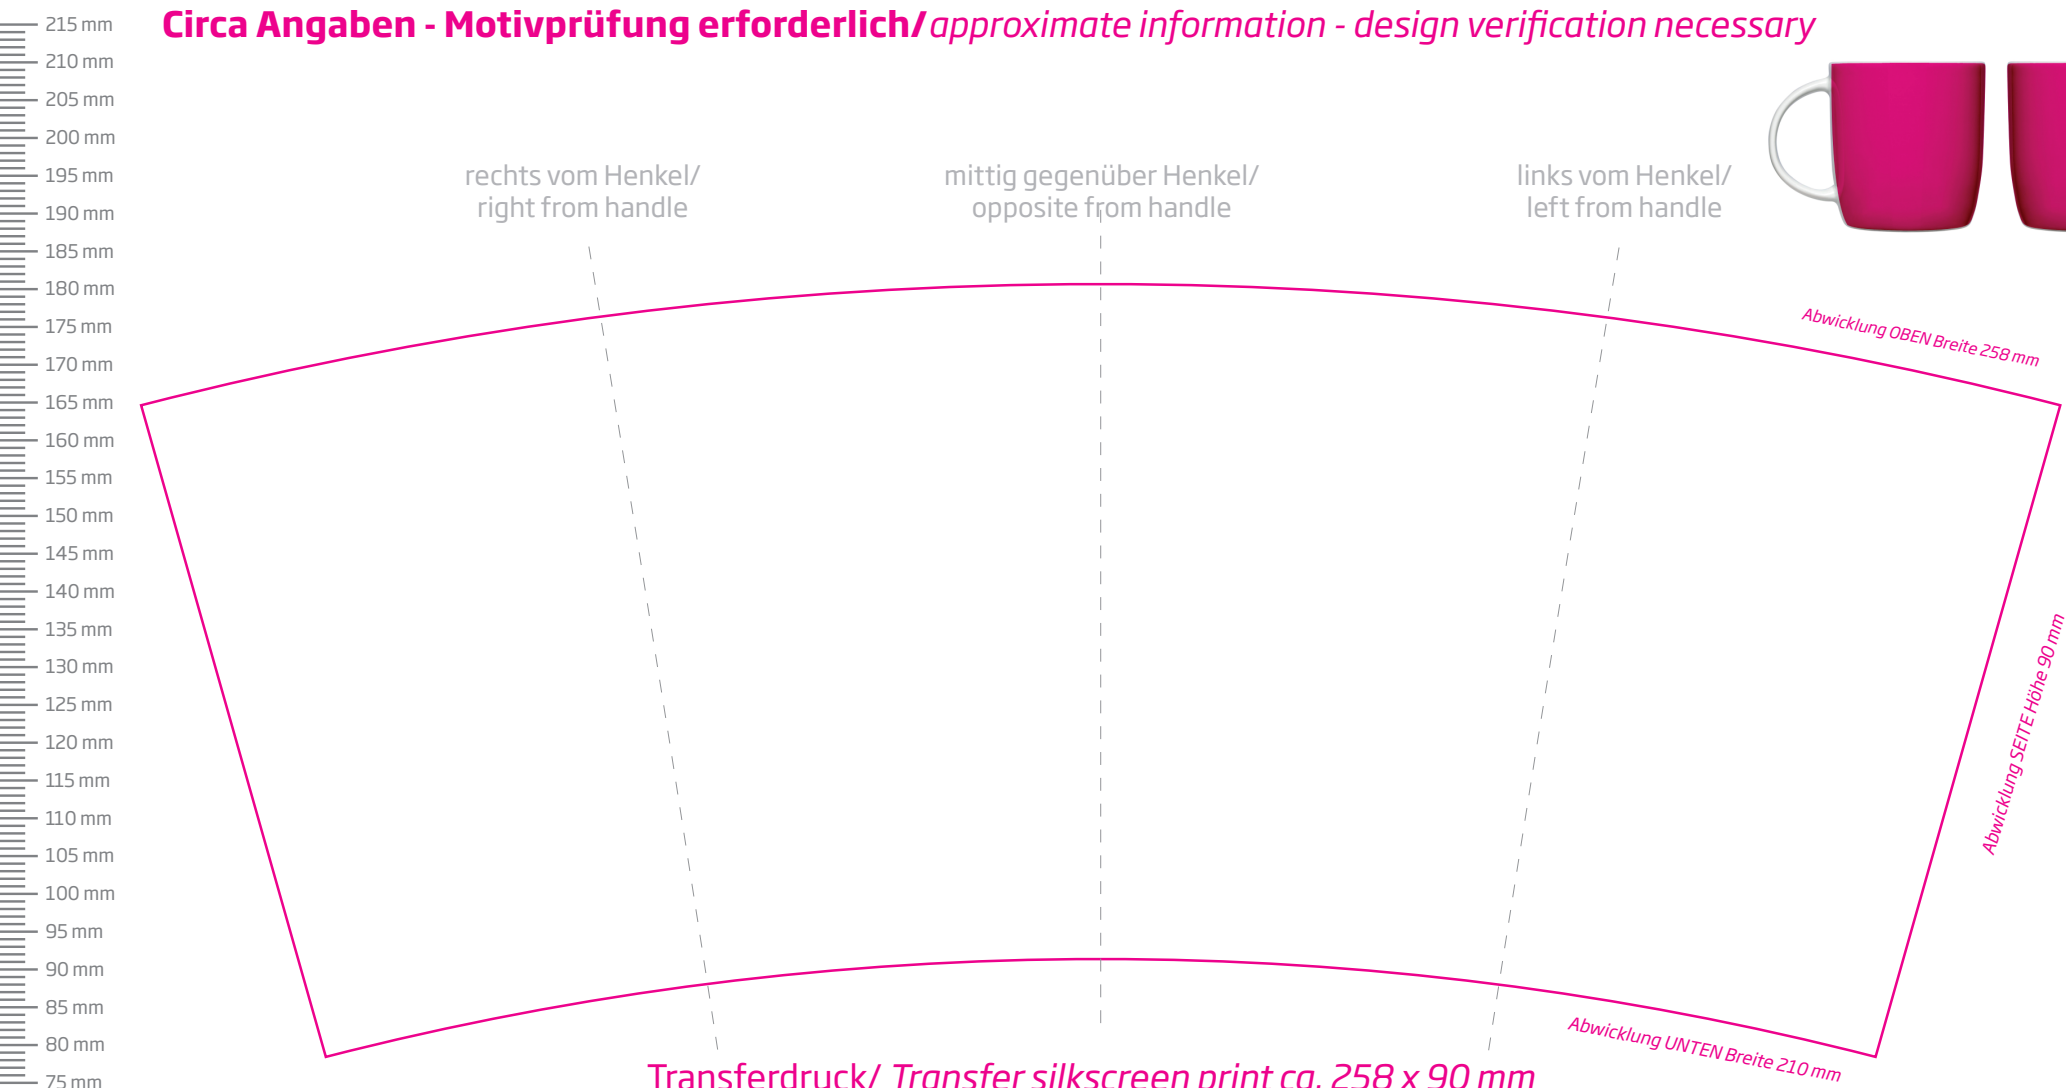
215 mm
210 mm
205 mm
200 mm
195 mm
190 mm
185 mm
180 mm
175 mm
170 mm
165 mm
160 mm
155 mm
150 mm
145 mm
140 mm
135 mm
130 mm
125 mm
120 mm
115 mm
110 mm
105 mm
100 mm
95 mm
90 mm
85 mm
80 mm
75 mm

**Circa Angaben - Motivprüfung erforderlich/** *approximate information - design verification necessary*

rechts vom Henkel/
right from handle

mittig gegenüber Henkel/
opposite from handle

links vom Henkel/
left from handle

Abwicklung OBEN Breite 258 mm

Abwicklung SEITE Höhe 90 mm

Abwicklung UNTEN Breite 210 mm

Transferdruck/ *Transfer silkscreen print ca. 258 x 90 mm*